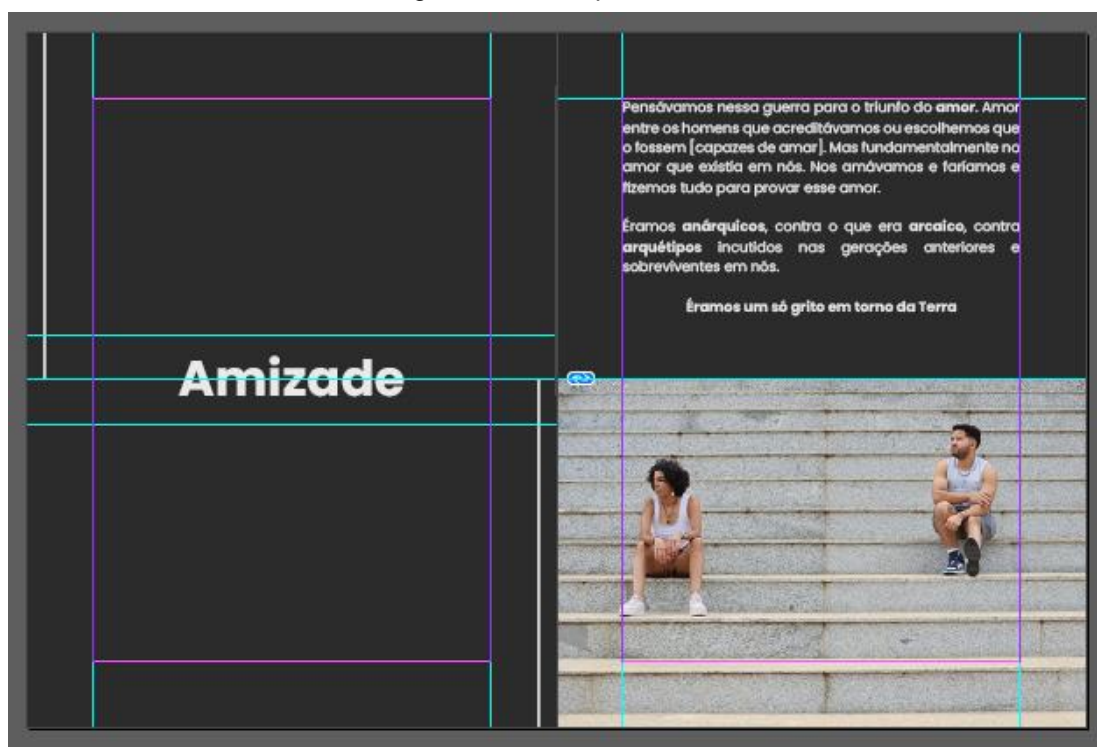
Amizade

Pensávamos nessa guerra para o triunfo do **amor**. Amor entre os homens que acreditávamos ou escolhemos que o fossem [capazes de amar]. Mas fundamentalmente no amor que existia em nós. Nos amávamos e faríamos e fizemos tudo para provar esse amor.

Éramos **anárquicos**, contra o que era **arcaico**, contra **arquétipos** incutidos nas gerações anteriores e sobreviventes em nós.

**Éramos um só grito em torno da Terra**